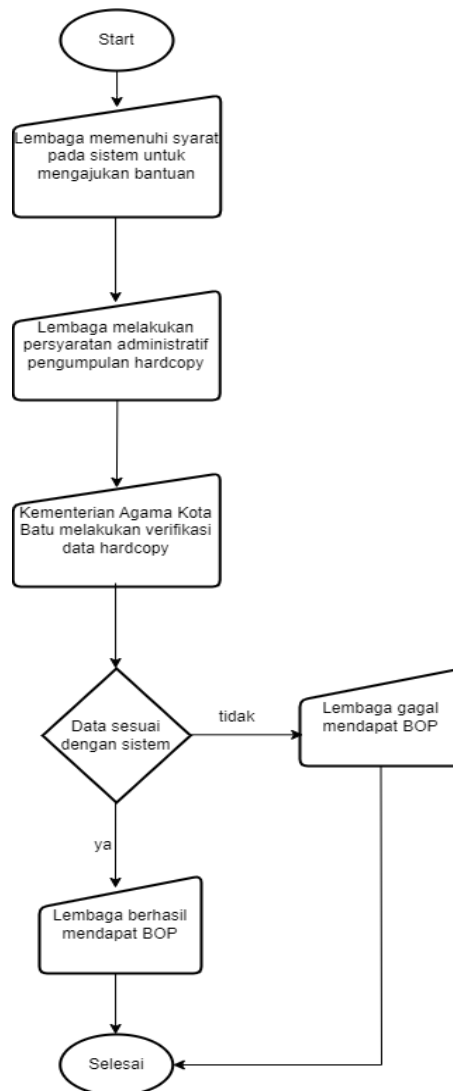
Start

Lembaga memenuhi syarat pada sistem untuk mengajukan bantuan

Lembaga melakukan persyaratan administratif pengumpulan hardcopy

Kementerian Agama Kota Batu melakukan verifikasi data hardcopy

Data sesuai dengan sistem

tidak

Lembaga gagal mendapat BOP

ya

Lembaga berhasil mendapat BOP

Selesai